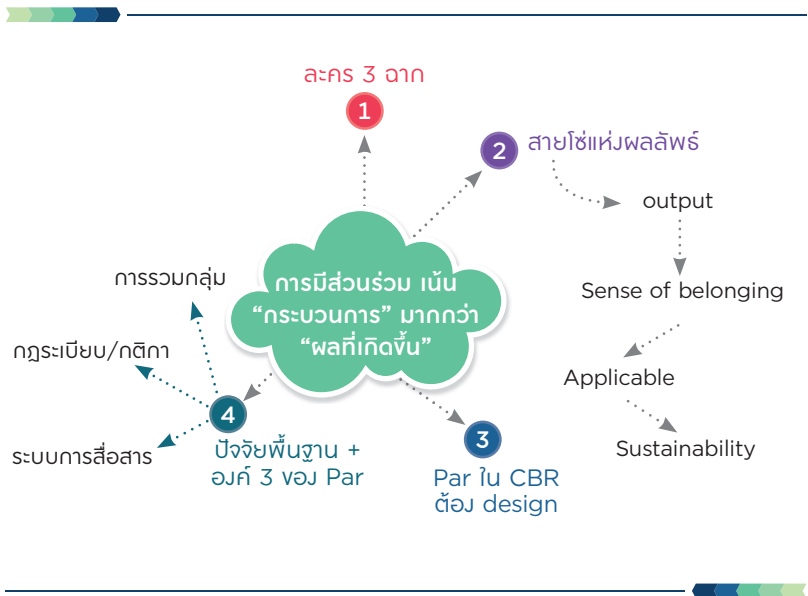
การมีส่วนร่วม เน้น “กระบวนการ” มากกว่า “ผลที่เกิดขึ้น”

ละคร 3 ฉาก
1

2
สายโซ่แห่งผลลัพธ์

output

Sense of belonging

Applicable

Sustainability

3
Par ใน CBR ต้อง design

4
ปัจจัยพื้นฐาน + องค์ 3 ของ Par

การรวมกลุ่ม

กฎระเบียบ/กติกา

ระบบการสื่อสาร